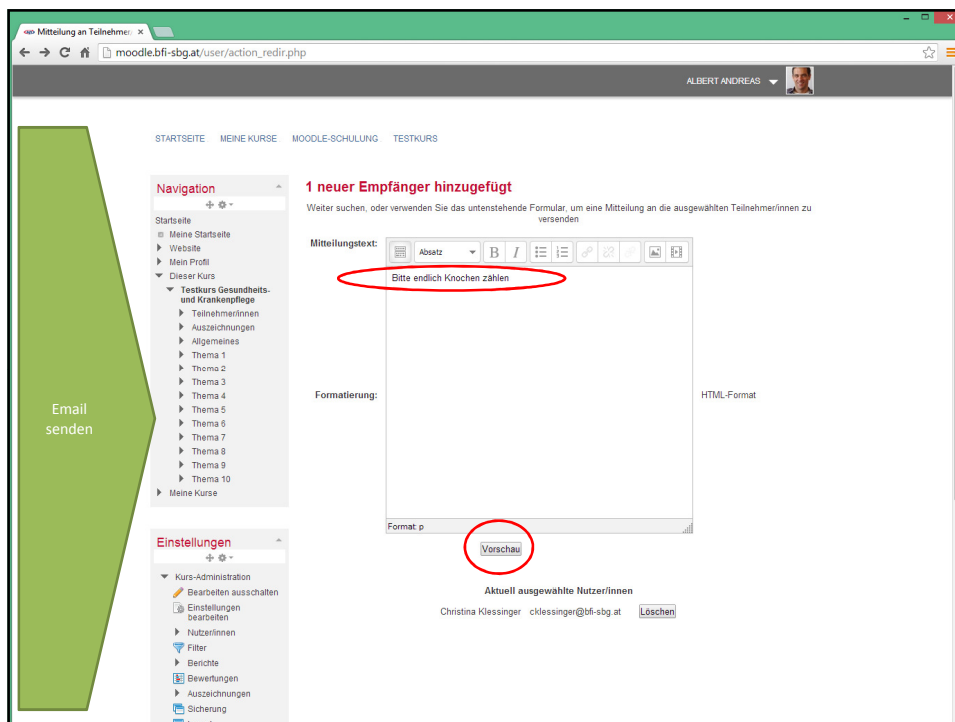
Mitteilung an Teilnehmer ×

moodle.bfi-sbg.at/user/action_redir.php

ALBERT ANDREAS

Email senden

STARTSEITE MEINE KURSE MOODLE-SCHULUNG TESTKURS

Navigation

Startseite
Meine Startseite
Website
Mein Profil
Dieser Kurs
Testkurs Gesundheits- und Krankenpflege
Teilnehmer/innen
Auszeichnungen
Allgemeines
Thema 1
Thema 2
Thema 3
Thema 4
Thema 5
Thema 6
Thema 7
Thema 8
Thema 9
Thema 10
Meine Kurse

Einstellungen

Kurs-Administration
Bearbeiten ausschalten
Einstellungen bearbeiten
Nutzer/innen
Filter
Berichte
Bewertungen
Auszeichnungen
Sicherung

1 neuer Empfänger hinzugefügt

Weiter suchen, oder verwenden Sie das untenstehende Formular, um eine Mitteilung an die ausgewählten Teilnehmer/innen zu versenden

Mitteilungstext:

Absatz

Bitte endlich Knochen zählen

Formatierung:

HTML-Format

Format: p

Vorschau

Aktuell ausgewählte Nutzer/innen

Christina Klessinger cklessinger@bfi-sbg.at Löschen